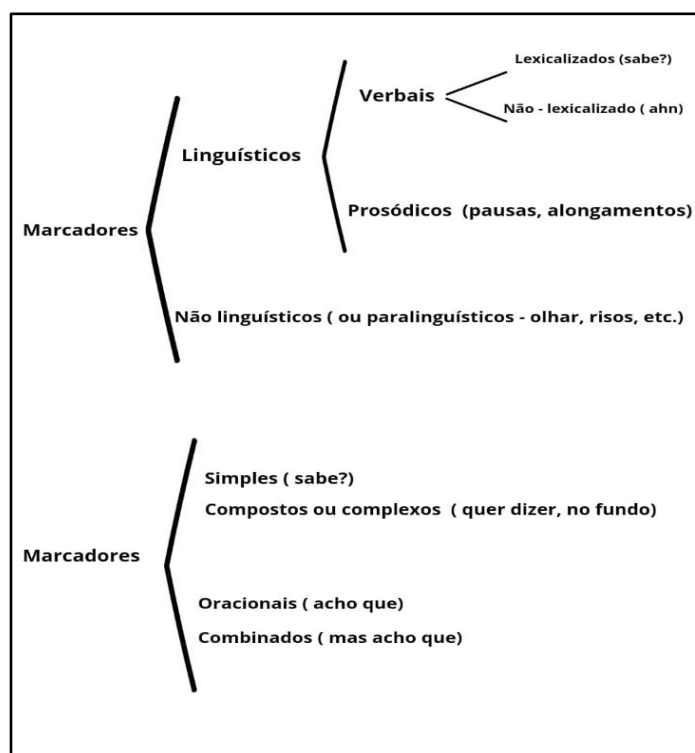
Marcadores

Linguísticos

Verbais

Lexicalizados (sabe?)

Não - lexicalizado ( ahn)

Prosódicos (pausas, alongamentos)

Não linguísticos ( ou paralinguísticos - olhar, risos, etc.)

Marcadores

Simples ( sabe?)

Compostos ou complexos ( quer dizer, no fundo)

Oracionais ( acho que)

Combinados ( mas acho que)